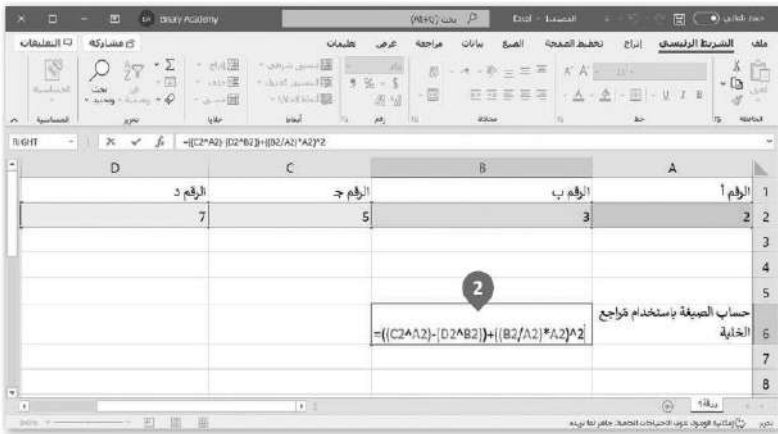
Binary Academy
(Alt+Q) بحث
Excel - المصنف
حفظ تلقائي
ملف الشريط الرئيسي إدراج تخطيط الصفحة الصيغ بيانات مراجعة عرض تعليمات
التعليقات مشاركة
الحافظة خط محاذاة رقم أنماط خلايا تحرير الحساسية
RIGHT
=((C2^A2)-(D2^B2))+((B2/A2)*A2)^2

| | D | C | B | A |
|---|---|---|---|---|
| 1 | الرقم د | الرقم ج | الرقم ب | الرقم أ |
| 2 | 7 | 5 | 3 | 2 |
| 3 | | | | |
| 4 | | | | |
| 5 | | | | |
| 6 | | | =((C2^A2)-(D2^B2))+((B2/A2)*A2)^2 | حساب الصيغة باستخدام مراجع الخلية |
| 7 | | | | |
| 8 | | | | |

2

ورقة1
تحرير